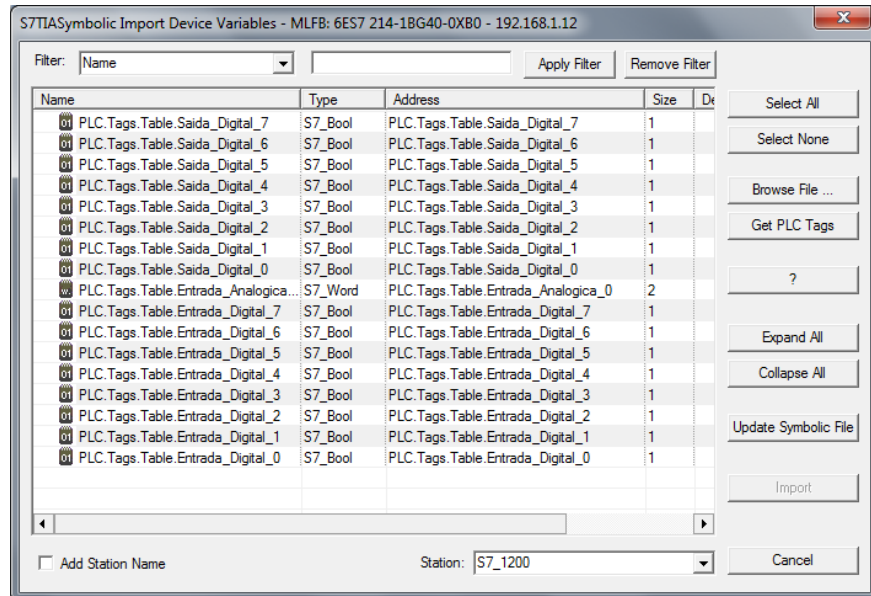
S7TIASymbolic Import Device Variables - MLFB: 6ES7 214-1BG40-0XB0 - 192.168.1.12

Filter: Name

Apply Filter

Remove Filter

| Name | Type | Address | Size | De |
|---|---|---|---|---|
| 01 PLC.Tags.Table.Saida_Digital_7 | S7_Bool | PLC.Tags.Table.Saida_Digital_7 | 1 | |
| 01 PLC.Tags.Table.Saida_Digital_6 | S7_Bool | PLC.Tags.Table.Saida_Digital_6 | 1 | |
| 01 PLC.Tags.Table.Saida_Digital_5 | S7_Bool | PLC.Tags.Table.Saida_Digital_5 | 1 | |
| 01 PLC.Tags.Table.Saida_Digital_4 | S7_Bool | PLC.Tags.Table.Saida_Digital_4 | 1 | |
| 01 PLC.Tags.Table.Saida_Digital_3 | S7_Bool | PLC.Tags.Table.Saida_Digital_3 | 1 | |
| 01 PLC.Tags.Table.Saida_Digital_2 | S7_Bool | PLC.Tags.Table.Saida_Digital_2 | 1 | |
| 01 PLC.Tags.Table.Saida_Digital_1 | S7_Bool | PLC.Tags.Table.Saida_Digital_1 | 1 | |
| 01 PLC.Tags.Table.Saida_Digital_0 | S7_Bool | PLC.Tags.Table.Saida_Digital_0 | 1 | |
| W PLC.Tags.Table.Entrada_Analogica... | S7_Word | PLC.Tags.Table.Entrada_Analogica_0 | 2 | |
| 01 PLC.Tags.Table.Entrada_Digital_7 | S7_Bool | PLC.Tags.Table.Entrada_Digital_7 | 1 | |
| 01 PLC.Tags.Table.Entrada_Digital_6 | S7_Bool | PLC.Tags.Table.Entrada_Digital_6 | 1 | |
| 01 PLC.Tags.Table.Entrada_Digital_5 | S7_Bool | PLC.Tags.Table.Entrada_Digital_5 | 1 | |
| 01 PLC.Tags.Table.Entrada_Digital_4 | S7_Bool | PLC.Tags.Table.Entrada_Digital_4 | 1 | |
| 01 PLC.Tags.Table.Entrada_Digital_3 | S7_Bool | PLC.Tags.Table.Entrada_Digital_3 | 1 | |
| 01 PLC.Tags.Table.Entrada_Digital_2 | S7_Bool | PLC.Tags.Table.Entrada_Digital_2 | 1 | |
| 01 PLC.Tags.Table.Entrada_Digital_1 | S7_Bool | PLC.Tags.Table.Entrada_Digital_1 | 1 | |
| 01 PLC.Tags.Table.Entrada_Digital_0 | S7_Bool | PLC.Tags.Table.Entrada_Digital_0 | 1 | |

Select All
Select None
Browse File ...
Get PLC Tags
?
Expand All
Collapse All
Update Symbolic File
Import

Add Station Name

Station: S7_1200

Cancel